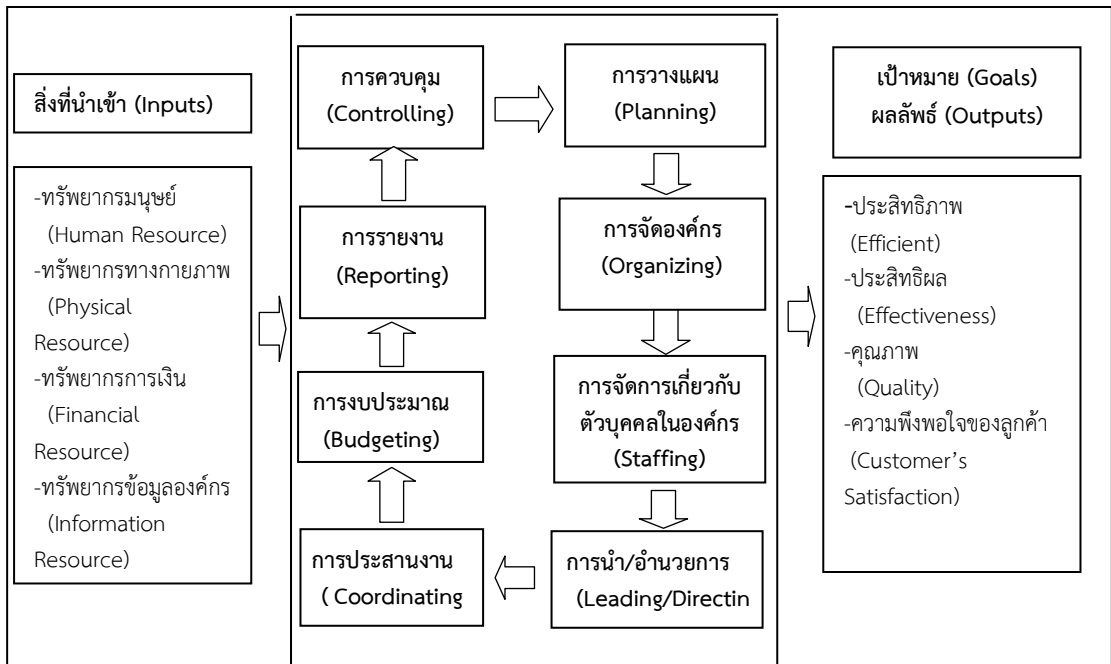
สิ่งที่นำเข้า (Inputs)

-ทรัพยากรมนุษย์ (Human Resource)
-ทรัพยากรทางกายภาพ (Physical Resource)
-ทรัพยากรการเงิน (Financial Resource)
-ทรัพยากรข้อมูลองค์กร (Information Resource)

การควบคุม (Controlling)

การวางแผน (Planning)

การรายงาน (Reporting)

การจัดองค์กร (Organizing)

การงบประมาณ (Budgeting)

การจัดการเกี่ยวกับตัวบุคคลในองค์กร (Staffing)

การประสานงาน ( Coordinating

การนำ/อำนวยการ (Leading/Directin

เป้าหมาย (Goals) ผลลัพธ์ (Outputs)

-ประสิทธิภาพ (Efficient)
-ประสิทธิผล (Effectiveness)
-คุณภาพ (Quality)
-ความพึงพอใจของลูกค้า (Customer's Satisfaction)